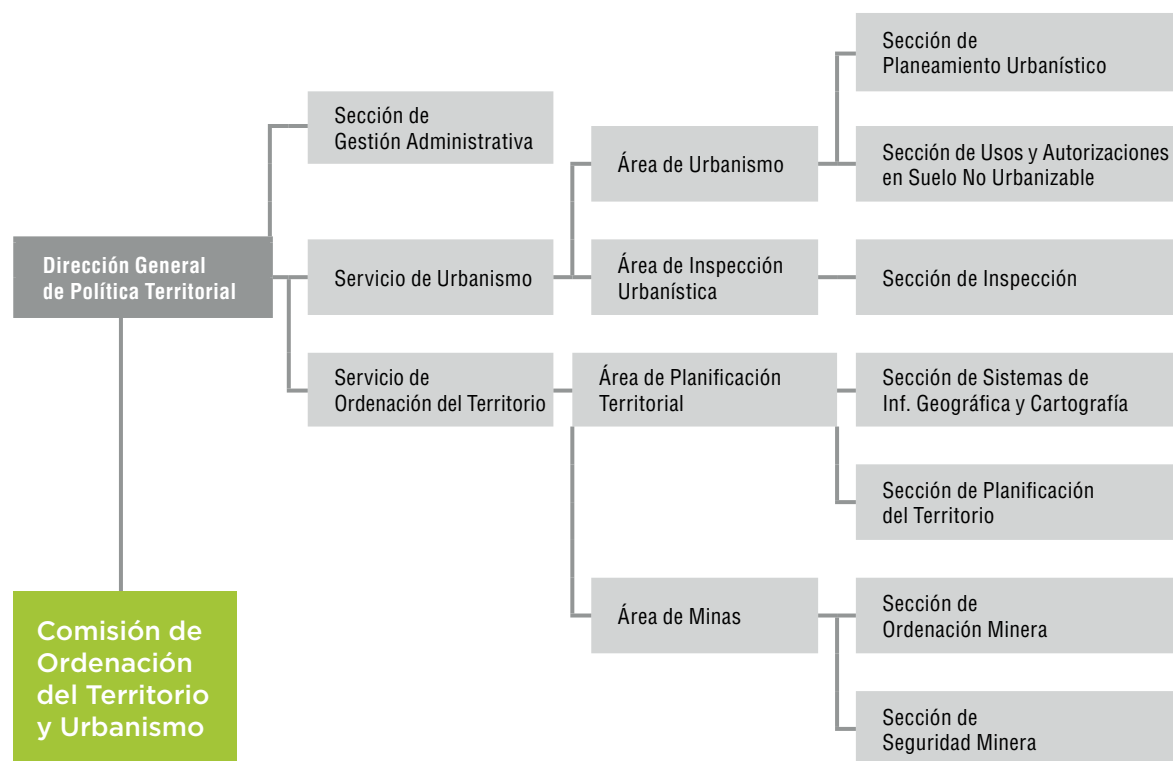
Dirección General de Política Territorial

Sección de Gestión Administrativa

Servicio de Urbanismo

Servicio de Ordenación del Territorio

Área de Urbanismo

Área de Inspección Urbanística

Área de Planificación Territorial

Área de Minas

Sección de Planeamiento Urbanístico

Sección de Usos y Autorizaciones en Suelo No Urbanizable

Sección de Inspección

Sección de Sistemas de Inf. Geográfica y Cartografía

Sección de Planificación del Territorio

Sección de Ordenación Minera

Sección de Seguridad Minera

Comisión de Ordenación del Territorio y Urbanismo